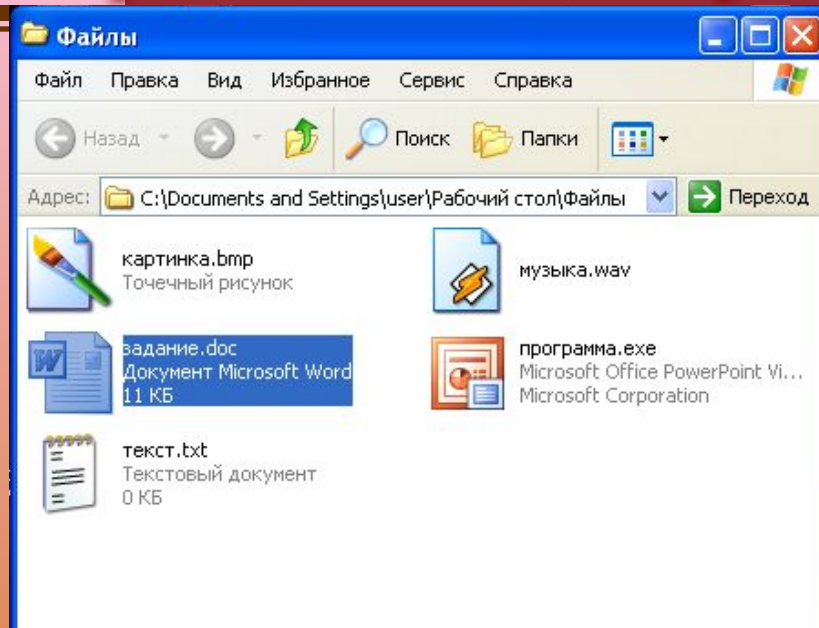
Файлы

Файл Правка Вид Избранное Сервис Справка

Назад Поиск Папки

Адрес: C:\Documents and Settings\user\Рабочий стол\Файлы Переход

картинка.bmp
Точечный рисунок

музыка.wav

задание.doc
Документ Microsoft Word
11 КБ

программа.exe
Microsoft Office PowerPoint Vi...
Microsoft Corporation

текст.txt
Текстовый документ
0 КБ